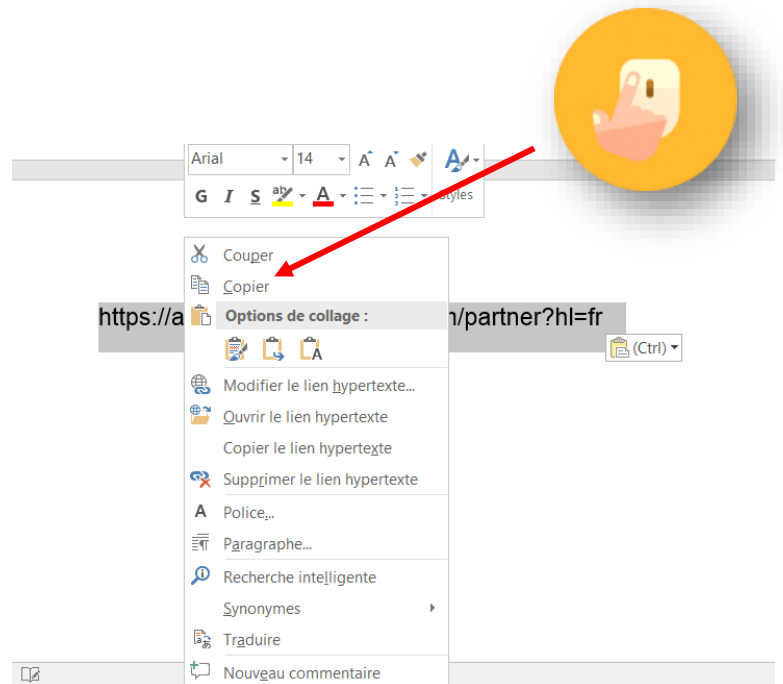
Arial 14 A A
G I S A Styles

https://a /partner?hl=fr
(Ctrl)

Couper
Copier
Options de collage :
Modifier le lien hypertexte...
Ouvrir le lien hypertexte
Copier le lien hypertexte
Supprimer le lien hypertexte
Police...
Paragraphe...
Recherche intelligente
Synonymes
Traduire
Nouveau commentaire